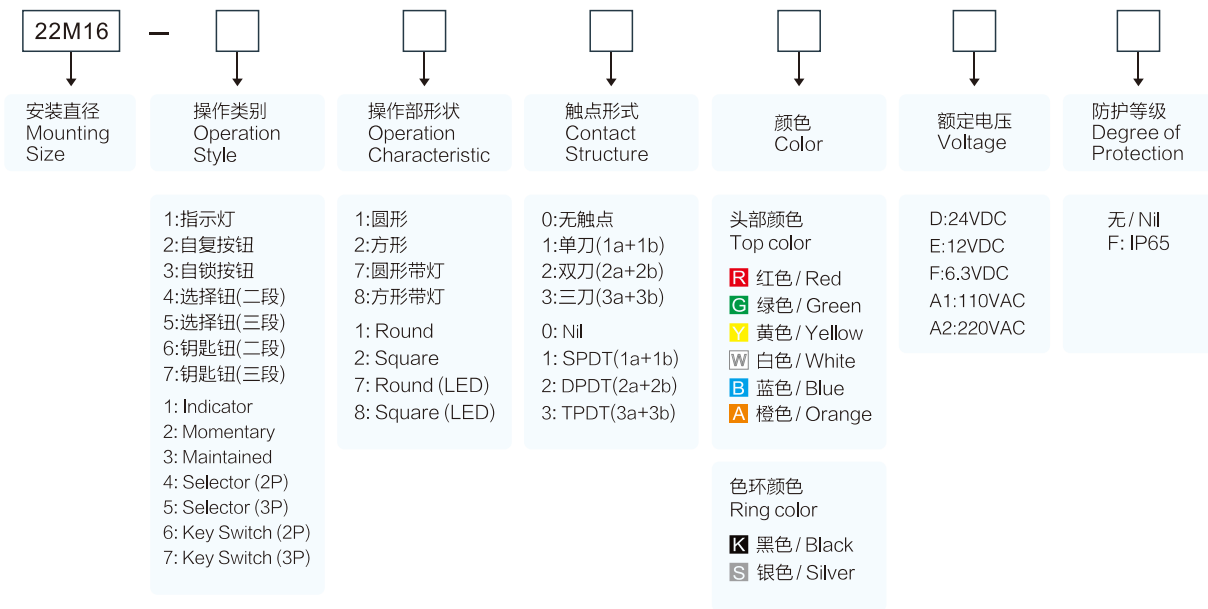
22M16 –

安装直径
Mounting Size

操作类别
Operation Style

操作部形状
Operation Characteristic

触点形式
Contact Structure

颜色
Color

额定电压
Voltage

防护等级
Degree of Protection

1:指示灯
2:自复按钮
3:自锁按钮
4:选择钮(二段)
5:选择钮(三段)
6:钥匙钮(二段)
7:钥匙钮(三段)

1: Indicator
2: Momentary
3: Maintained
4: Selector (2P)
5: Selector (3P)
6: Key Switch (2P)
7: Key Switch (3P)

1:圆形
2:方形
7:圆形带灯
8:方形带灯

1: Round
2: Square
7: Round (LED)
8: Square (LED)

0:无触点
1:单刀(1a+1b)
2:双刀(2a+2b)
3:三刀(3a+3b)

0: Nil
1: SPDT(1a+1b)
2: DPDT(2a+2b)
3: TPDT(3a+3b)

头部颜色
Top color

R 红色 / Red
G 绿色 / Green
Y 黄色 / Yellow
W 白色 / White
B 蓝色 / Blue
A 橙色 / Orange

色环颜色
Ring color

K 黑色 / Black
S 银色 / Silver

D:24VDC
E:12VDC
F:6.3VDC
A1:110VAC
A2:220VAC

无 / Nil
F: IP65